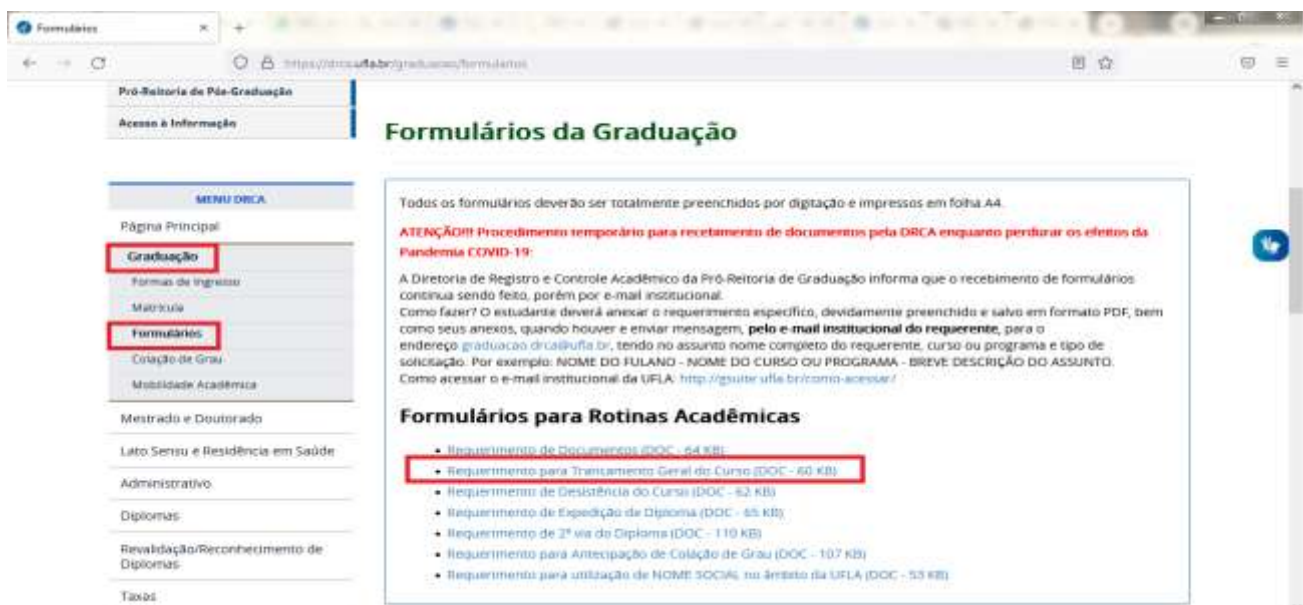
Formulários

https://drca.ufla.br/graduacao/formularios

Pró-Reitoria de Pós-Graduação
Acesso à Informação

MENU DRCA
Página Principal
Graduação
Formas de Ingresso
Matrícula
Formulários
Colação de Grau
Mobilidade Acadêmica
Mestrado e Doutorado
Lato Sensu e Residência em Saúde
Administrativo
Diplomas
Revalidação/Reconhecimento de Diplomas
Taxas

Formulários da Graduação

Todos os formulários deverão ser totalmente preenchidos por digitação e impressos em folha A4.

ATENÇÃO!!! Procedimento temporário para recebimento de documentos pela DRCA enquanto perdurar os efeitos da Pandemia COVID-19:

A Diretoria de Registro e Controle Acadêmico da Pró-Reitoria de Graduação informa que o recebimento de formulários continua sendo feito, porém por e-mail institucional.
Como fazer? O estudante deverá anexar o requerimento específico, devidamente preenchido e salvo em formato PDF, bem como seus anexos, quando houver e enviar mensagem, pelo e-mail institucional do requerente, para o endereço graduacao.drca@ufla.br, tendo no assunto nome completo do requerente, curso ou programa e tipo de solicitação. Por exemplo: NOME DO FULANO - NOME DO CURSO OU PROGRAMA - BREVE DESCRIÇÃO DO ASSUNTO.
Como acessar o e-mail institucional da UFLA: http://gsuite.ufla.br/como-acessar/

Formulários para Rotinas Acadêmicas

• Requerimento de Documentos (DOC - 64 KB)
• Requerimento para Trancamento Geral do Curso (DOC - 60 KB)
• Requerimento de Desistência do Curso (DOC - 62 KB)
• Requerimento de Expedição de Diploma (DOC - 65 KB)
• Requerimento de 2ª via do Diploma (DOC - 110 KB)
• Requerimento para Antecipação de Colação de Grau (DOC - 107 KB)
• Requerimento para utilização de NOME SOCIAL no âmbito da UFLA (DOC - 53 KB)